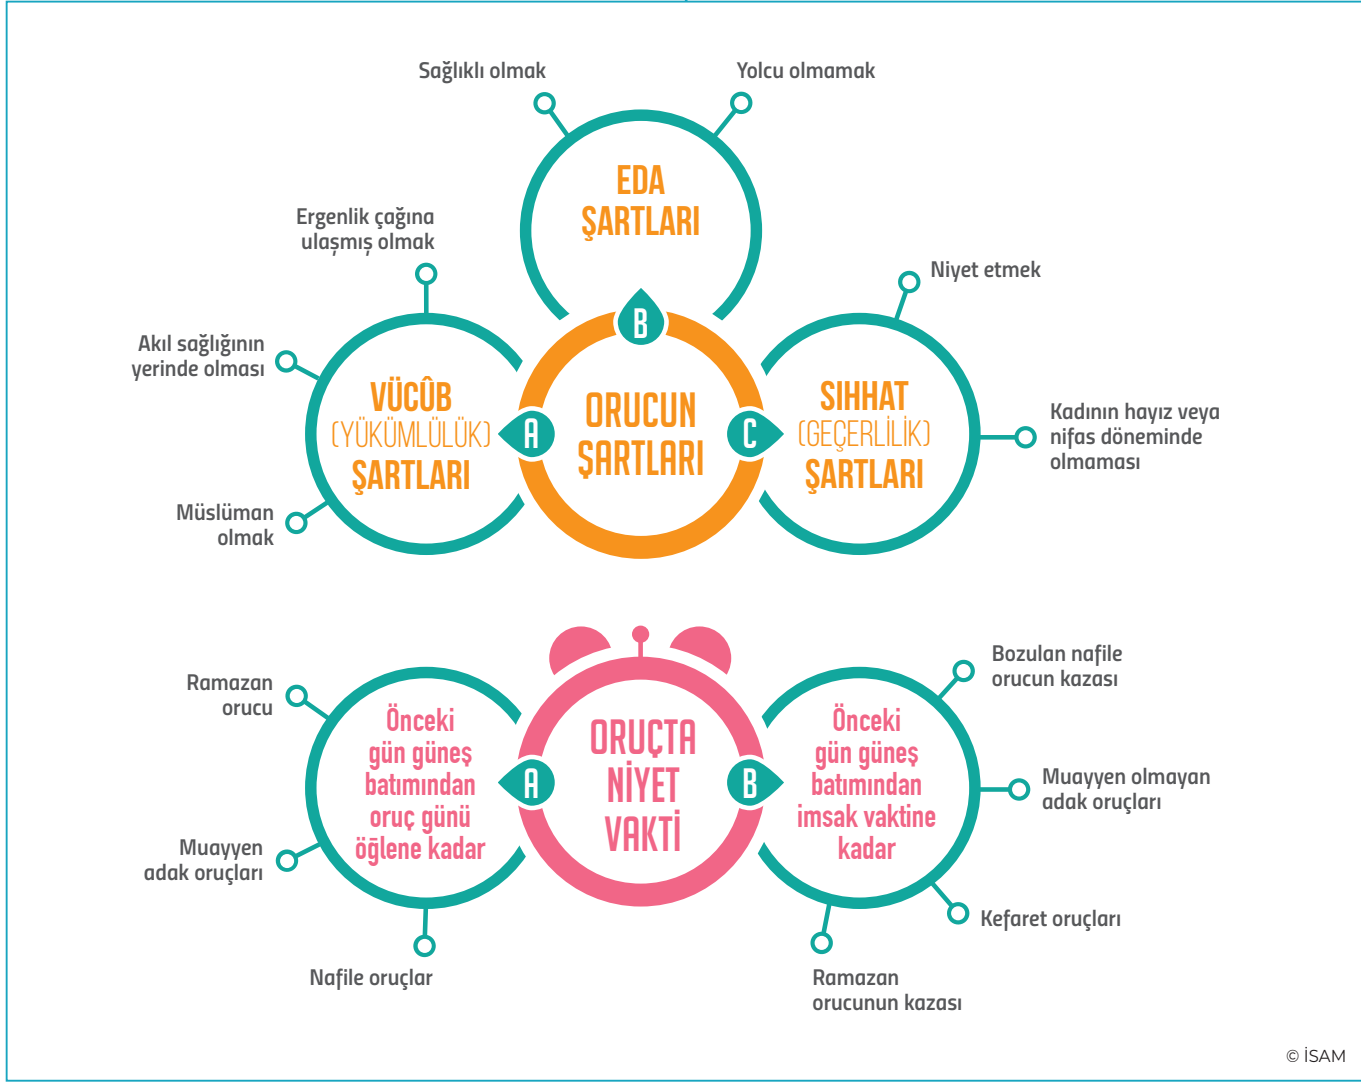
Sağlıklı olmak

Yolcu olmamak

EDA ŞARTLARI

Ergenlik çağına ulaşmış olmak

Niyet etmek

Akıl sağlığının yerinde olması

B

VÜCÛB (YÜKÜMLÜLÜK) ŞARTLARI

A

ORUCUN ŞARTLARI

C

SIHHAT (GEÇERLİLİK) ŞARTLARI

Kadının hayız veya nifas döneminde olmaması

Müslüman olmak

Ramazan orucu

Önceki gün güneş batımından oruç günü öğlene kadar

A

ORUÇTA NİYET VAKTİ

B

Önceki gün güneş batımından imsak vaktine kadar

Bozulan nafile orucun kazası

Muayyen olmayan adak oruçları

Muayyen adak oruçları

Kefaret oruçları

Nafile oruçlar

Ramazan orucunun kazası

© İSAM